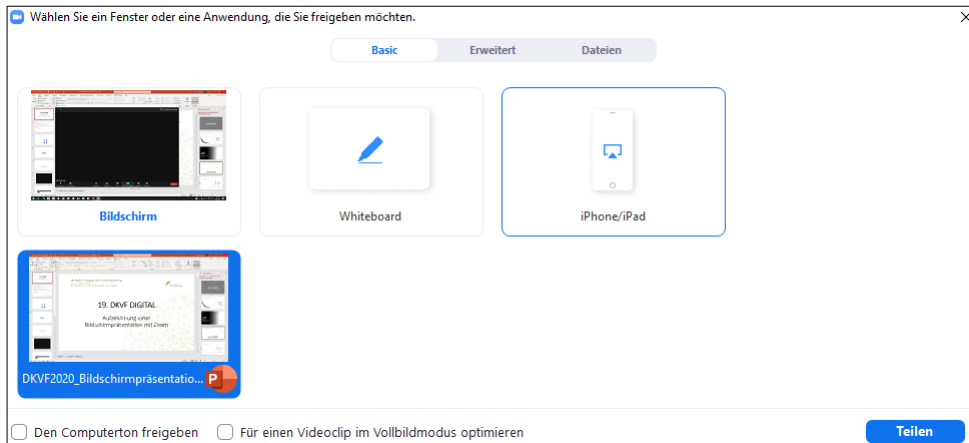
Wählen Sie ein Fenster oder eine Anwendung, die Sie freigeben möchten.

Basic Erweitert Dateien

Bildschirm

Whiteboard

iPhone/iPad

19. DKVF DIGITAL

Aufzeichnung einer Bildschirmpräsentation mit Zoom

DKVF2020_Bildschirmpräsentatio...

Den Computerton freigeben

Für einen Videoclip im Vollbildmodus optimieren

Teilen